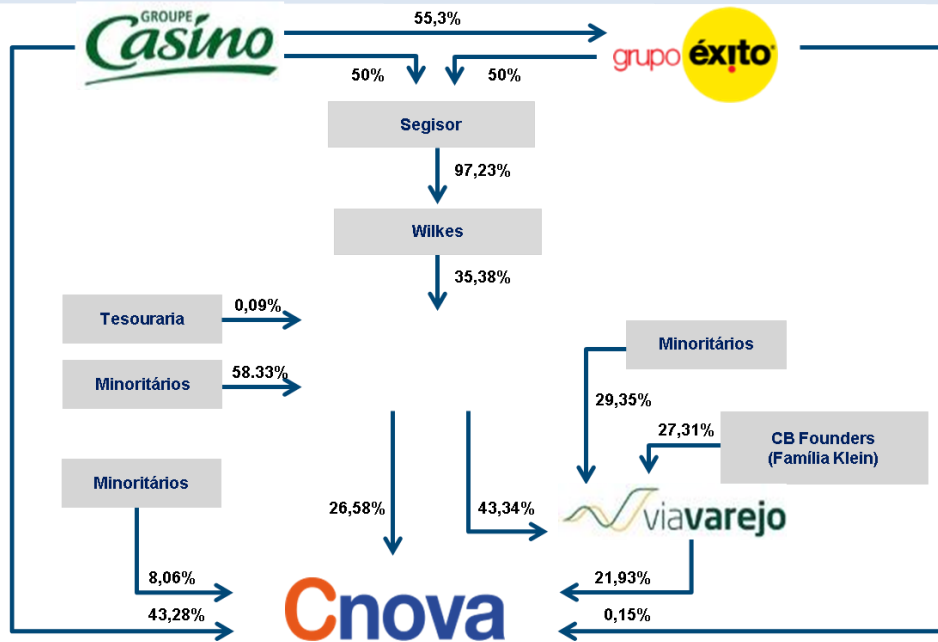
GROUPE Casino

55,3%

grupo éxito

50%

50%

Segisor

97,23%

Wilkes

35,38%

Tesouraria

0,09%

Minoritários

58.33%

Minoritários

29,35%

27,31%

CB Founders (Família Klein)

Minoritários

26,58%

43,34%

viavarejo

8,06%

21,93%

43,28%

0,15%

Cnova